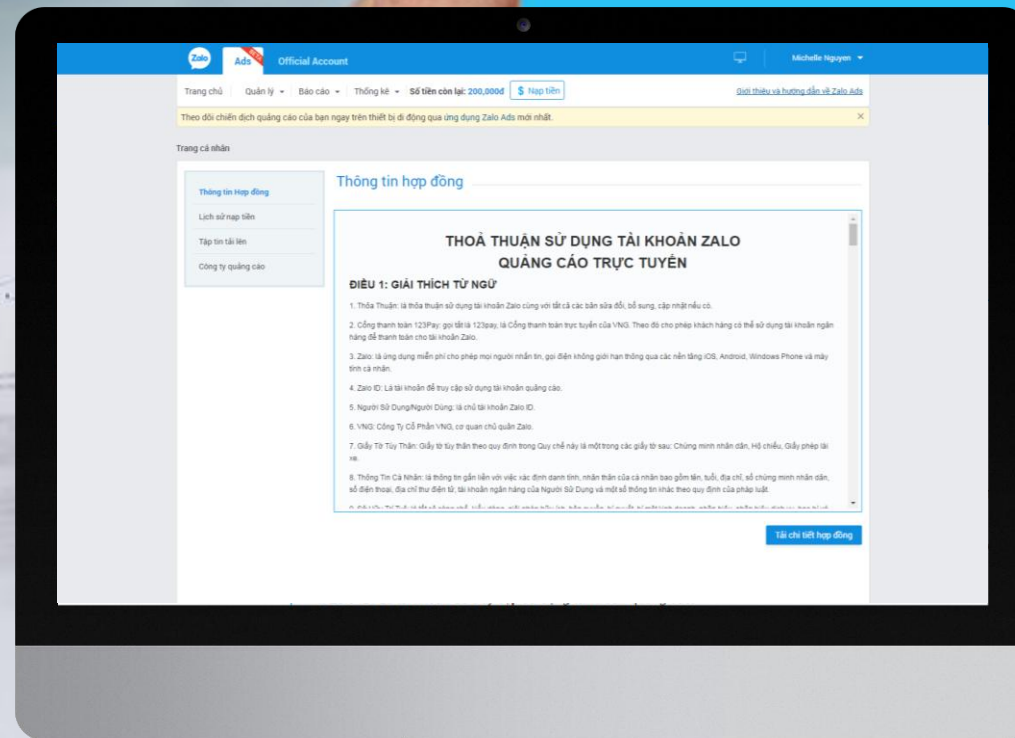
Zalo Ads Official Account

Michelle Nguyen

Trang chủ | Quản lý | Báo cáo | Thống kê | Số tiền còn lại: 200,000đ | $ Nạp tiền

Giới thiệu và hướng dẫn về Zalo Ads

Theo dõi chiến dịch quảng cáo của bạn ngay trên thiết bị di động qua ứng dụng Zalo Ads mới nhất.

Trang cá nhân

Thông tin Hợp đồng

Lịch sử nạp tiền

Tập tin tải lên

Công ty quảng cáo

Thông tin hợp đồng

THOẢ THUẬN SỬ DỤNG TÀI KHOẢN ZALO QUẢNG CÁO TRỰC TUYẾN

ĐIỀU 1: GIẢI THÍCH TỪ NGỮ

1. Thỏa Thuận: là thỏa thuận sử dụng tài khoản Zalo cùng với tất cả các bản sửa đổi, bổ sung, cập nhật nếu có.

2. Cổng thanh toán 123Pay: gọi tắt là 123pay, là Cổng thanh toán trực tuyến của VNG. Theo đó cho phép khách hàng có thể sử dụng tài khoản ngân hàng để thanh toán cho tài khoản Zalo.

3. Zalo: là ứng dụng miễn phí cho phép mọi người nhắn tin, gọi điện không giới hạn thông qua các nền tảng iOS, Android, Windows Phone và máy tính cá nhân.

4. Zalo ID: Là tài khoản để truy cập sử dụng tài khoản quảng cáo.

5. Người Sử Dụng/Người Dùng: là chủ tài khoản Zalo ID.

6. VNG: Công Ty Cổ Phần VNG, cơ quan chủ quản Zalo.

7. Giấy Tờ Tùy Thân: Giấy tờ tùy thân theo quy định trong Quy chế này là một trong các giấy tờ sau: Chứng minh nhân dân, Hộ chiếu, Giấy phép lái xe.

8. Thông Tin Cá Nhân: là thông tin gắn liền với việc xác định danh tính, nhân thân của cá nhân bao gồm tên, tuổi, địa chỉ, số chứng minh nhân dân, số điện thoại, địa chỉ thư điện tử, tài khoản ngân hàng của Người Sử Dụng và một số thông tin khác theo quy định của pháp luật.

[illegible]

Tải chi tiết hợp đồng